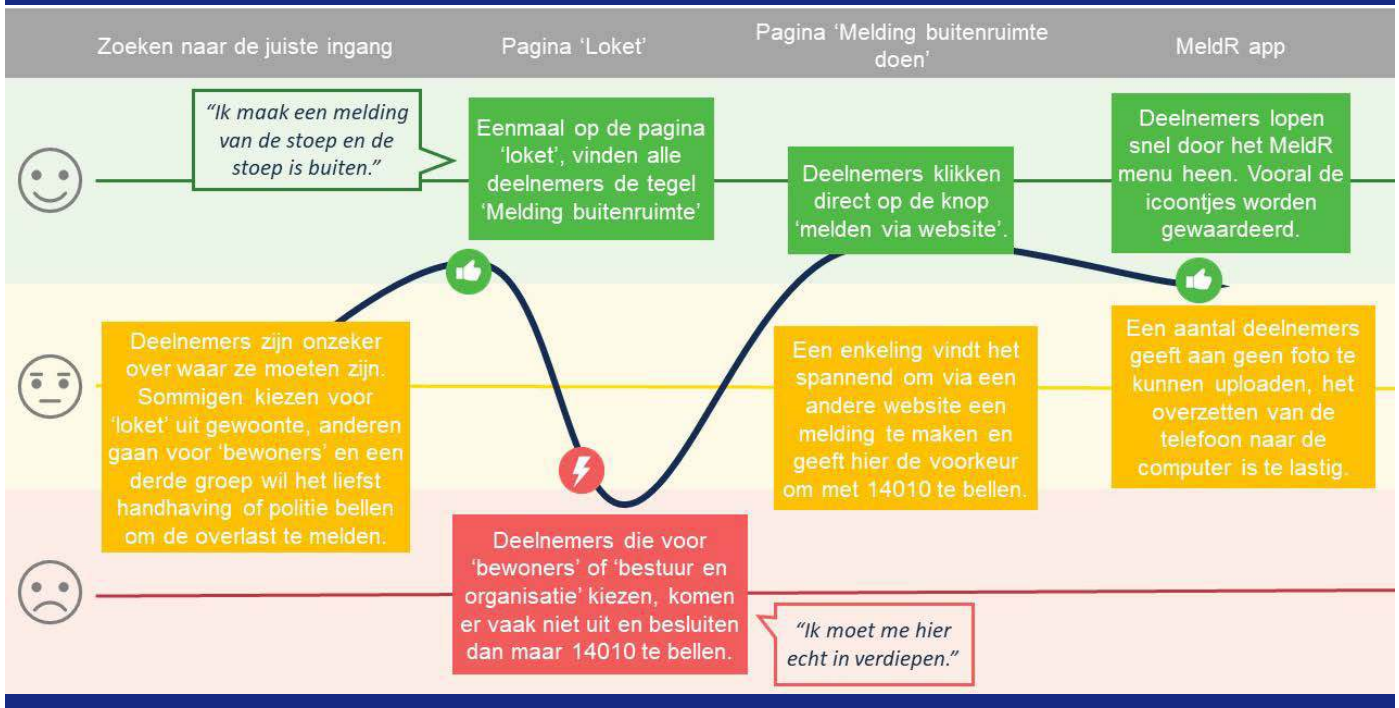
Zoeken naar de juiste ingang

Pagina 'Loket'

Pagina 'Melding buitenruimte doen'

MeldR app

"Ik maak een melding van de stoep en de stoep is buiten."

Eenmaal op de pagina 'loket', vinden alle deelnemers de tegel 'Melding buitenruimte'

Deelnemers klikken direct op de knop 'melden via website'.

Deelnemers lopen snel door het MeldR menu heen. Vooral de icoontjes worden gewaardeerd.

Deelnemers zijn onzeker over waar ze moeten zijn. Sommigen kiezen voor 'loket' uit gewoonte, anderen gaan voor 'bewoners' en een derde groep wil het liefst handhaving of politie bellen om de overlast te melden.

Een enkeling vindt het spannend om via een andere website een melding te maken en geeft hier de voorkeur om met 14010 te bellen.

Een aantal deelnemers geeft aan geen foto te kunnen uploaden, het overzetten van de telefoon naar de computer is te lastig.

Deelnemers die voor 'bewoners' of 'bestuur en organisatie' kiezen, komen er vaak niet uit en besluiten dan maar 14010 te bellen.

"Ik moet me hier echt in verdiepen."